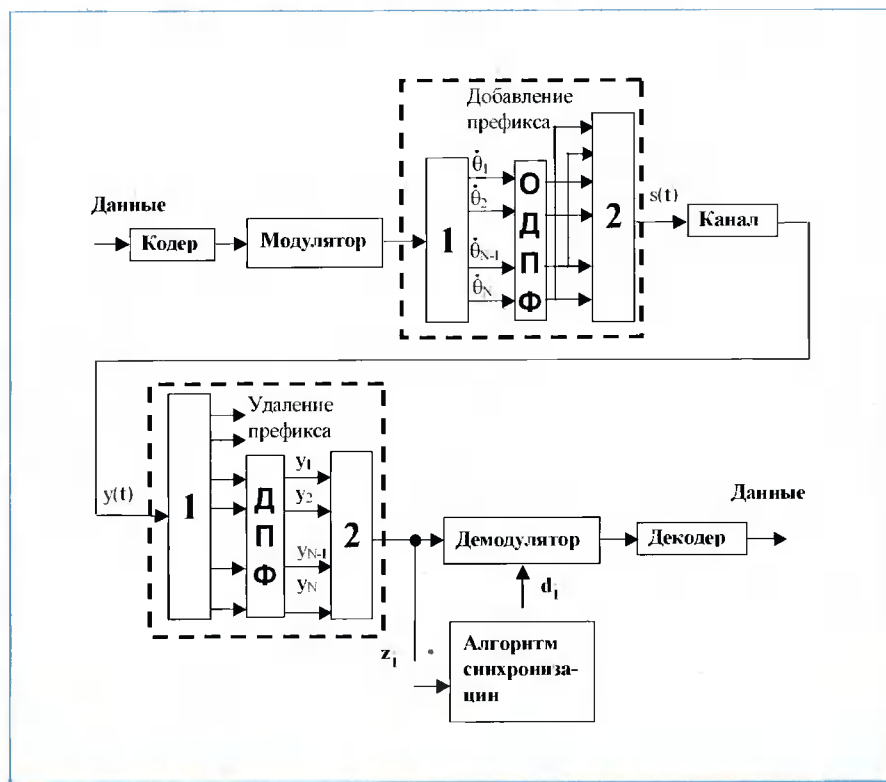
Добавление префикса

Данные

Кодер

Модулятор

1

$\dot{\theta}_1$

$\dot{\theta}_2$

$\dot{\theta}_{N-1}$

$\dot{\theta}_N$

О
Д
П
Ф

2

s(t)

Канал

Удаление префикса

y(t)

1

Д
П
Ф

$y_1$

$y_2$

$y_{N-1}$

$y_N$

2

Данные

Демодулятор

Декодер

$d_i$

$z_i$

Алгоритм синхронизации